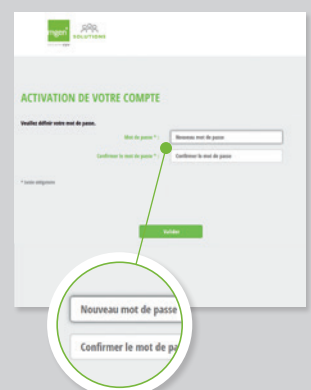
mgen SOLUTIONS

ACTIVATION DE VOTRE COMPTE

Veuillez définir votre mot de passe.

Mot de passe * : Nouveau mot de passe

Confirmer le mot de passe * : Confirmer le mot de passe

* Saisie obligatoire

Valider

Nouveau mot de passe

Confirmer le mot de pa